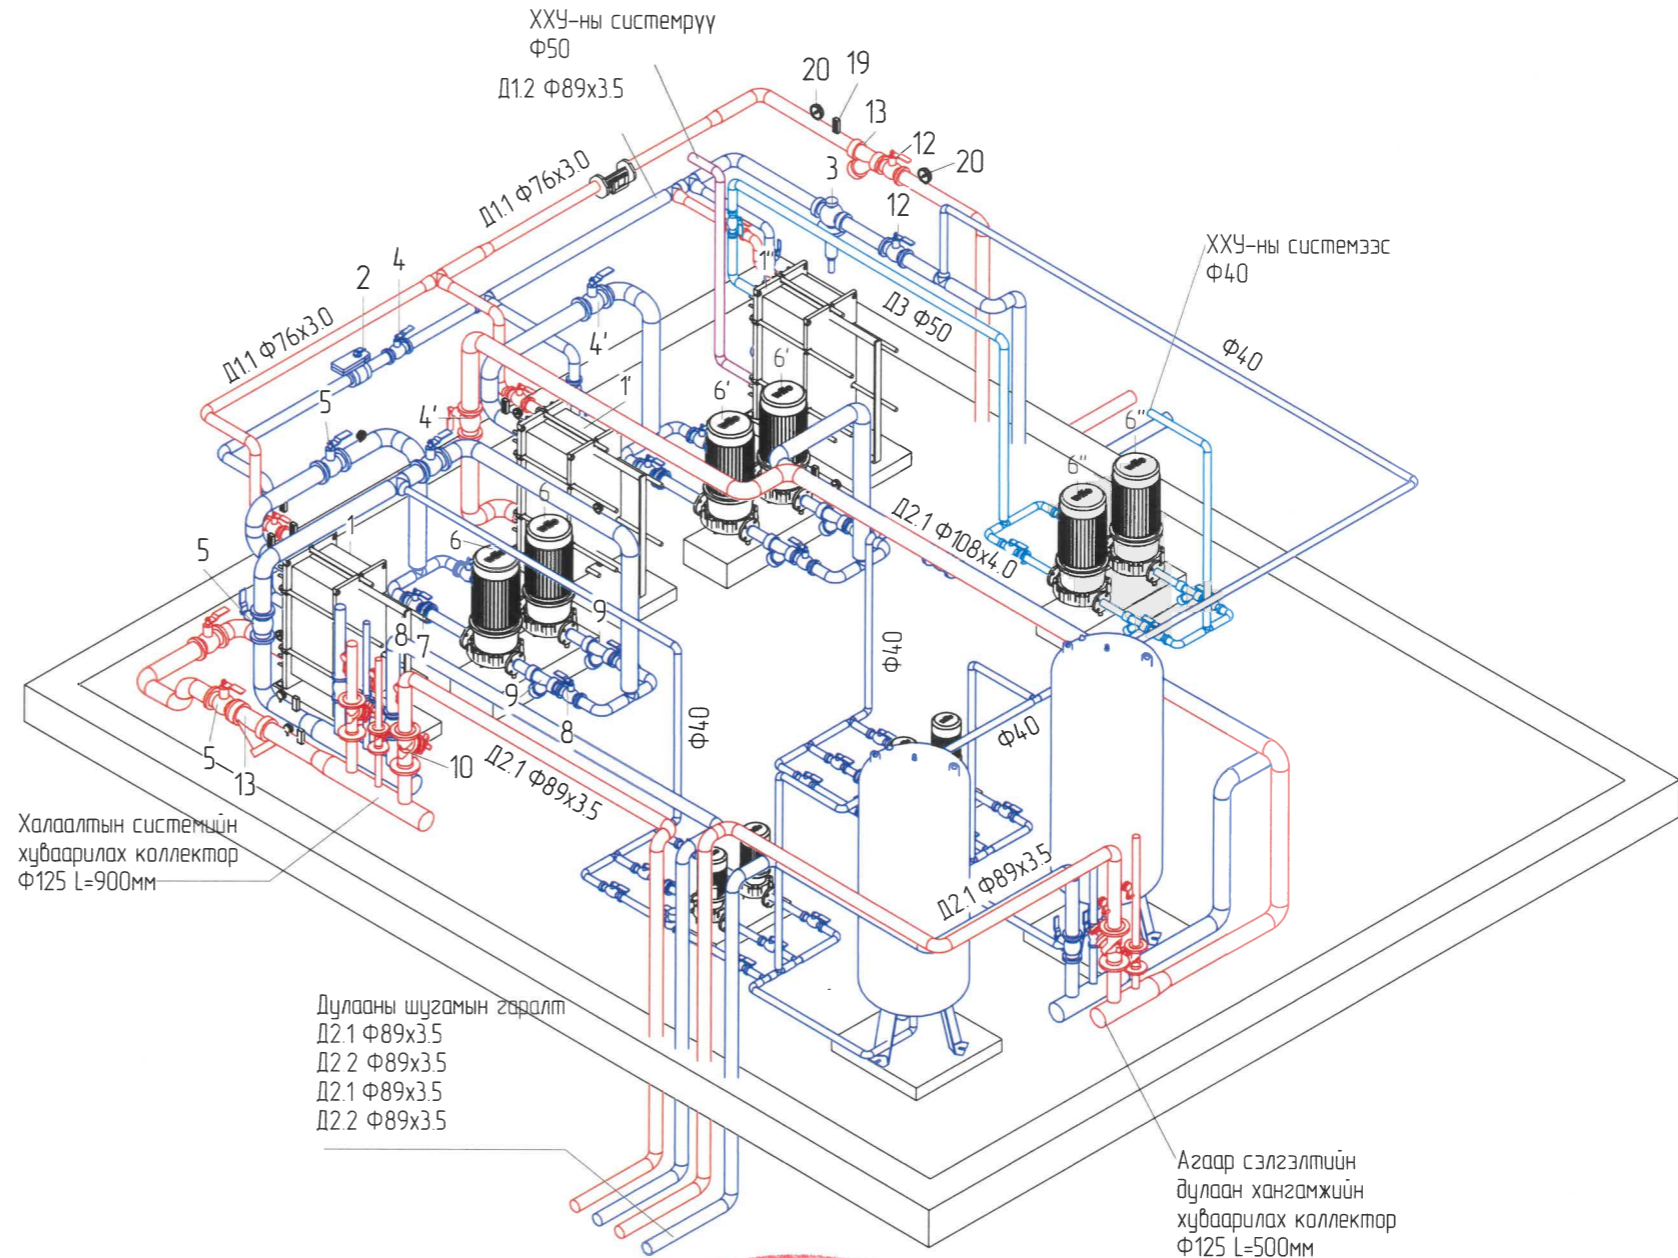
ХХУ-ны системруу
Ф50

Д1.2 Ф89x3.5

20 19

13

12

20

3

12

Д1.1 Ф76x3.0

ХХУ-ны системээс
Ф40

2 4

Д1.1 Ф76x3.0

1''

Д3 Ф50

Ф40

4'

6'

1'

6'

5

4'

6''

6''

6

Д2.1 Ф108x4.0

1

6

5

9

8 7

Ф40

9

8

Ф40

Ф40

5

13

10

Д2.1 Ф89x3.5

Халаалтын системийн хуваарилах коллектор
Ф125 L=900мм

Д2.1 Ф89x3.5

Дулааны шугамын гаралт
Д2.1 Ф89x3.5
Д2.2 Ф89x3.5
Д2.1 Ф89x3.5
Д2.2 Ф89x3.5

Агаар сэлгэлтийн дулаан хангамжийн хуваарилах коллектор
Ф125 L=500мм